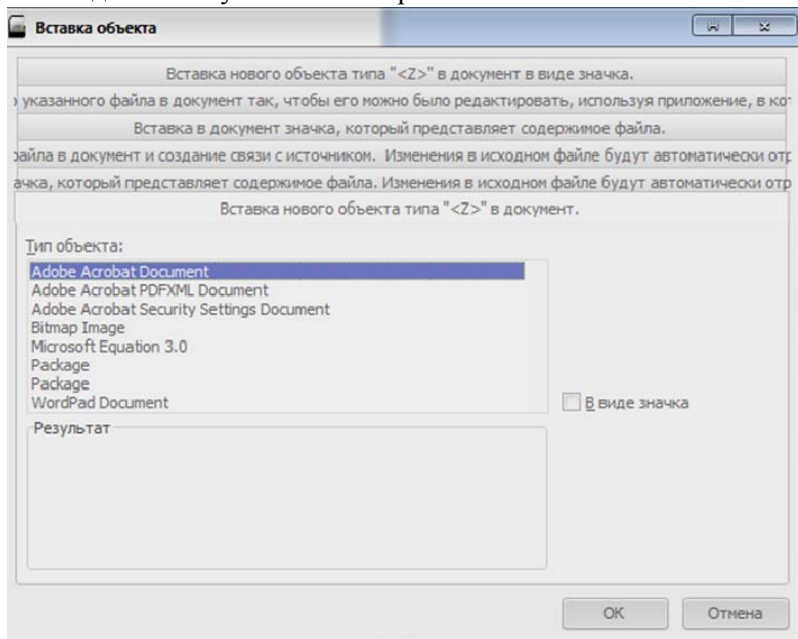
Вставка объекта

Вставка нового объекта типа "<Z>" в документ в виде значка.

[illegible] указанного файла в документ так, чтобы его можно было редактировать, используя приложение, в ко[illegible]

Вставка в документ значка, который представляет содержимое файла.

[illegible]айла в документ и создание связи с источником. Изменения в исходном файле будут автоматически отр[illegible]

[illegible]ачка, который представляет содержимое файла. Изменения в исходном файле будут автоматически отр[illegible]

Вставка нового объекта типа "<Z>" в документ.

Тип объекта:

Adobe Acrobat Document
Adobe Acrobat PDFXML Document
Adobe Acrobat Security Settings Document
Bitmap Image
Microsoft Equation 3.0
Package
Package
WordPad Document

В виде значка

Результат

OK

Отмена